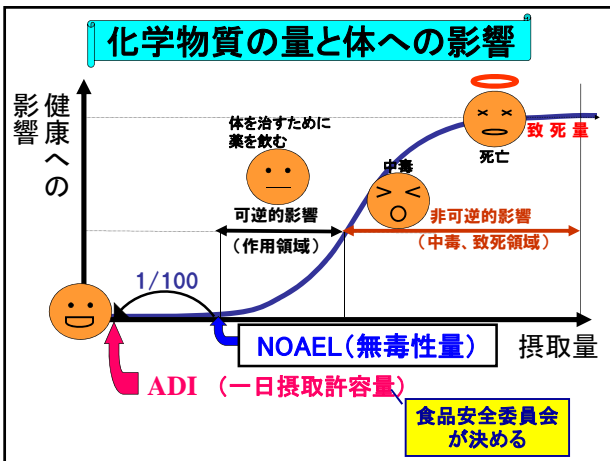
化学物質の量と体への影響

健康への影響

体を治すために薬を飲む

可逆的影響

（作用領域）

中毒

非可逆的影響

（中毒、致死領域）

死亡

致死量

1/100

NOAEL（無毒性量）

摂取量

ADI （一日摂取許容量）

食品安全委員会が決める